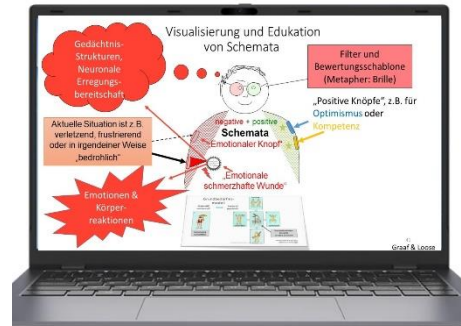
Visualisierung und Edukation von Schemata

Gedächtnis-Strukturen, Neuronale Erregungs-bereitschaft

Filter und Bewertungsschablone (Metapher: Brille)

„Positive Knöpfe", z.B. für Optimismus oder Kompetenz

Aktuelle Situation ist z.B. verletzend, frustrierend oder in irgendeiner Weise „bedrohlich"

negative + positive
Schemata
„Emotionaler Knopf"

„Emotionale schmerzhafte Wunde"

Emotionen & Körper-reaktionen

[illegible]

Graaf & Loose